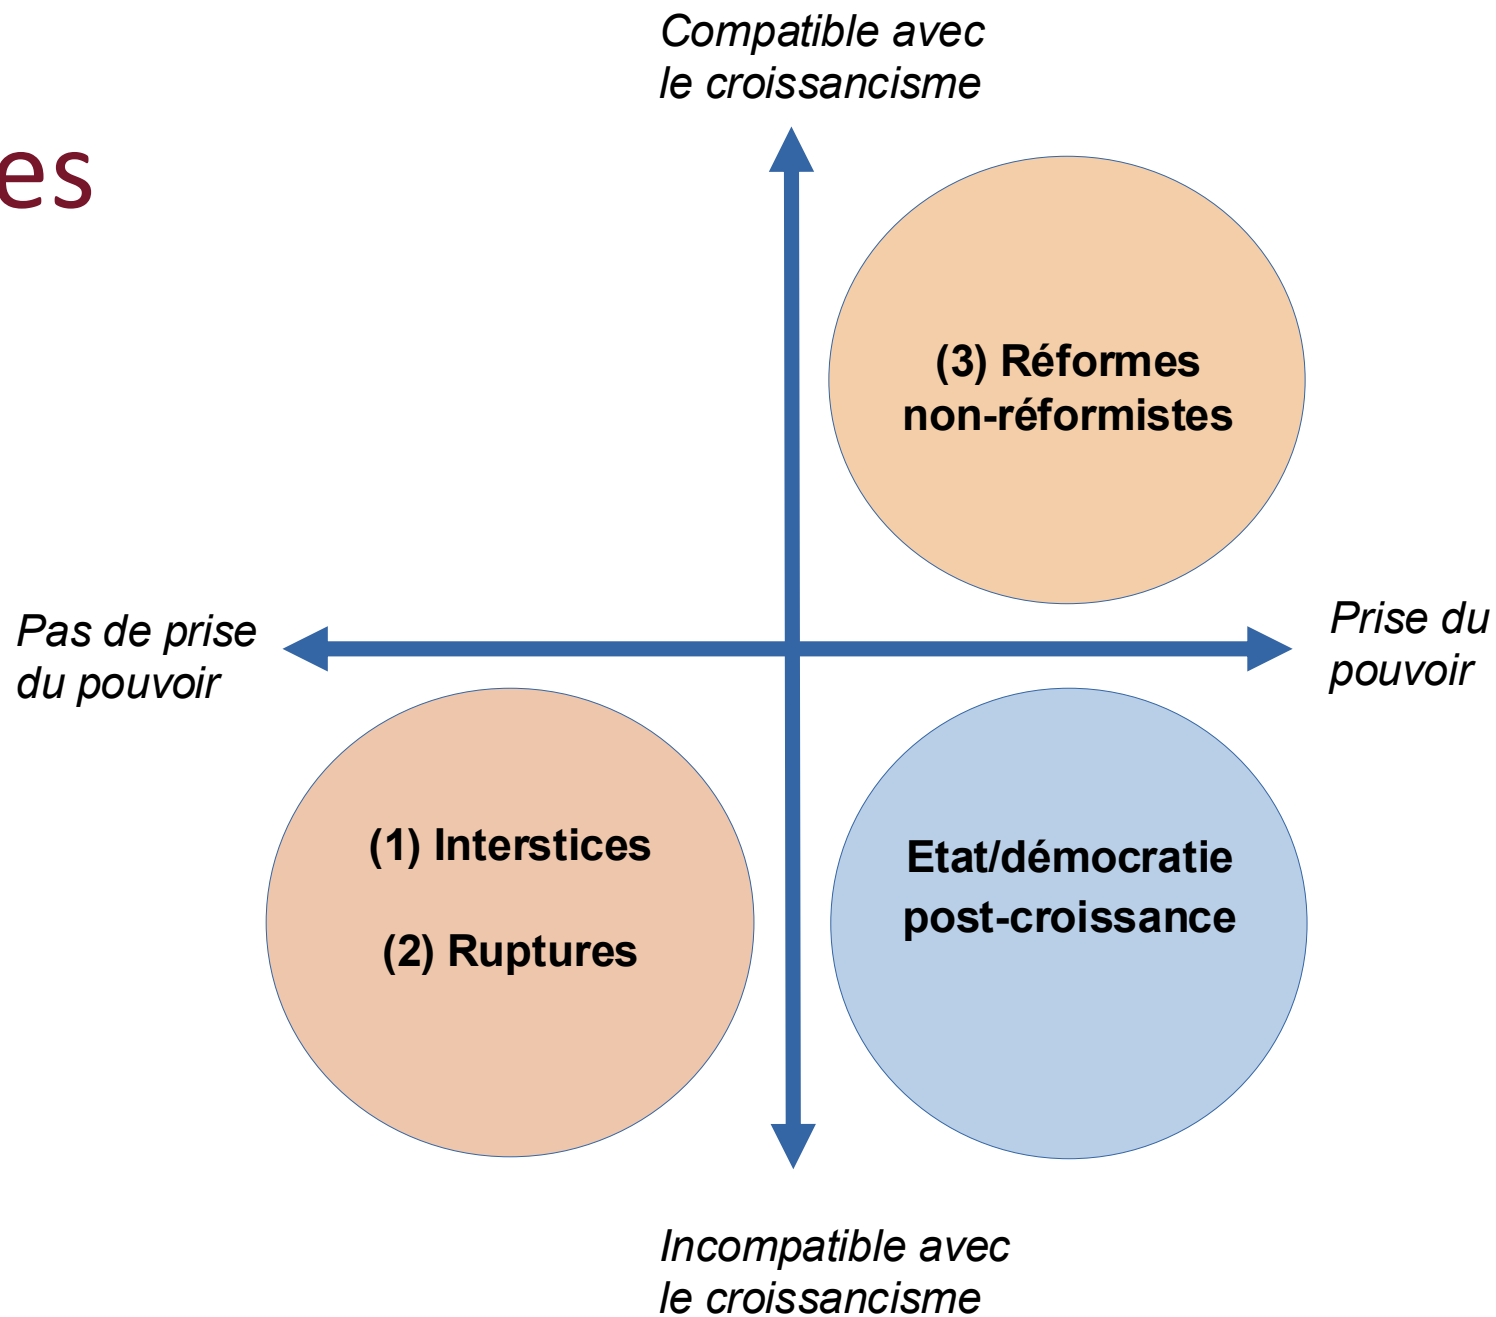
es

Compatible avec le croissancisme

(3) Réformes non-réformistes

Pas de prise du pouvoir

Prise du pouvoir

(1) Interstices

(2) Ruptures

Etat/démocratie post-croissance

Incompatible avec le croissancisme